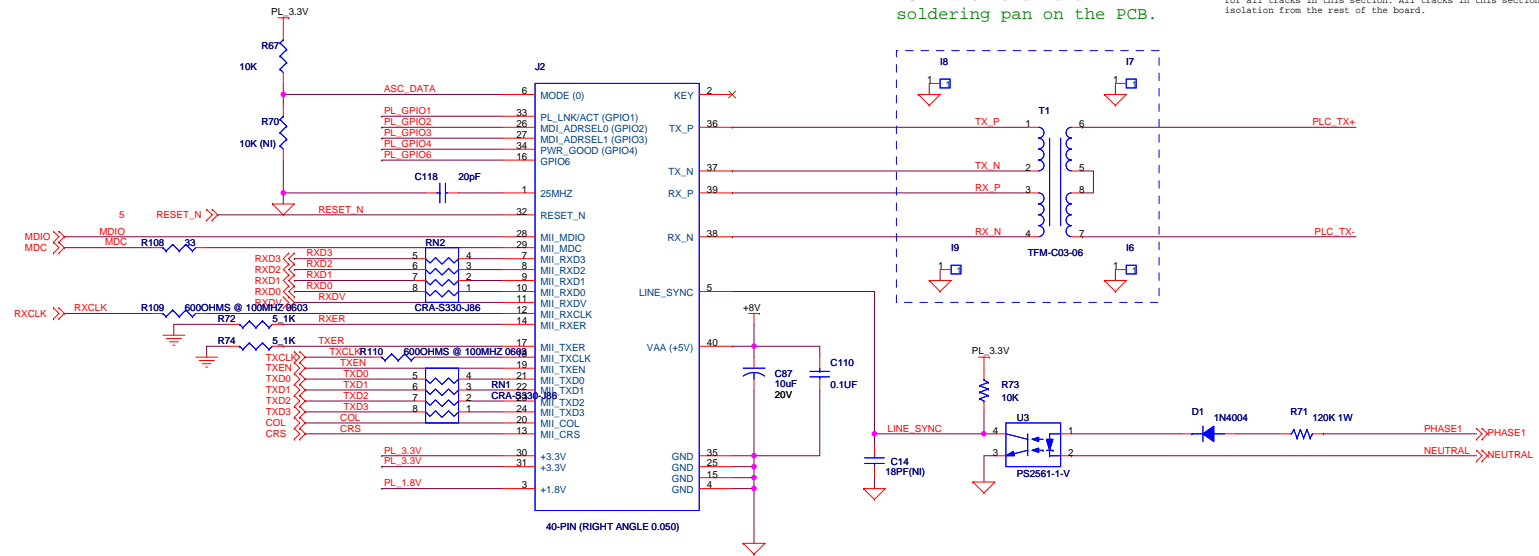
soldering pan on the PCB.

for all tracks in this section. All tracks in this section
isolation from the rest of the board.

PL_3.3V
R67
10K
R70
10K (NI)
ASC_DATA
PL_GPIO1
PL_GPIO2
PL_GPIO3
PL_GPIO4
PL_GPIO6
C118 20pF
5 RESET_N
RESET_N
MDIO
MDC
MDIO
MDC
R108 33
RN2
RXD3
RXD2
RXD1
RXD0
RXDV
RXD3
RXD2
RXD1
RXD0
RXDV
CRA-S330-J86
RXCLK
RXCLK
R109 600OHMS @ 100MHZ 0603
R72 5_1K
RXER
R74 5_1K
TXER
TXCLK
TXCLK R110 600OHMS @ 100MHZ 0603
TXEN
TXEN
TXD0
TXD1
TXD2
TXD3
TXD0
TXD1
TXD2
TXD3
RN1
CRA-S330-J86
COL
CRS
COL
CRS
PL_3.3V
PL_3.3V
PL_1.8V

J2
MODE (0)
PL_LNK/ACT (GPIO1)
MDI_ADRSEL0 (GPIO2)
MDI_ADRSEL1 (GPIO3)
PWR_GOOD (GPIO4)
GPIO6
25MHZ
RESET_N
MII_MDIO
MII_MDC
MII_RXD3
MII_RXD2
MII_RXD1
MII_RXD0
MII_RXDV
MII_RXCLK
MII_RXER
MII_TXER
MII_TXCLK
MII_TXEN
MII_TXD0
MII_TXD1
MII_TXD2
MII_TXD3
MII_COL
MII_CRS
+3.3V
+3.3V
+1.8V
KEY
TX_P
TX_N
RX_P
RX_N
LINE_SYNC
VAA (+5V)
GND
GND
GND
GND
40-PIN (RIGHT ANGLE 0.050)

+8V
C87 10uF 20V
C110 0.1UF

I8
I7
T1
TX_P
TX_N
RX_P
RX_N
PLC_TX+
PLC_TX-
I9
I6
TFM-C03-06

PL_3.3V
R73 10K
U3
LINE_SYNC
C14 18PF(NI)
PS2561-1-V
D1 1N4004
R71 120K 1W
PHASE1
PHASE1
NEUTRAL
NEUTRAL